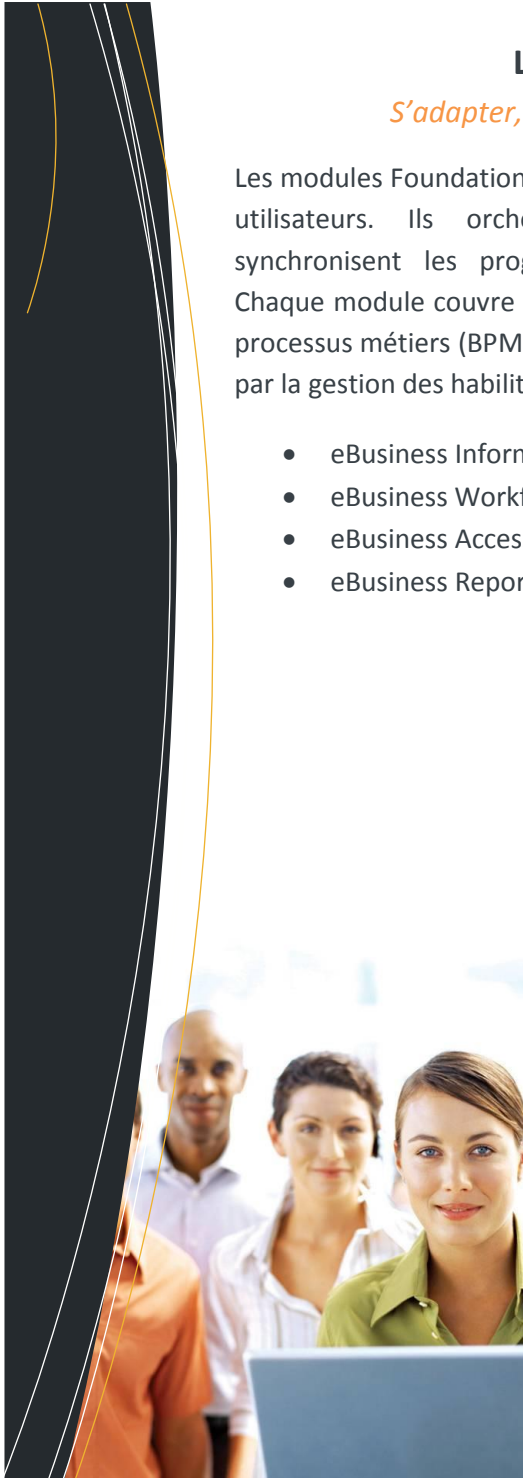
L

S’adapter,

Les modules Foundation utilisateurs. Ils orch synchronisent les prog Chaque module couvre processus métiers (BPM par la gestion des habilit

- eBusiness Inforn
- eBusiness Workf
- eBusiness Acces
- eBusiness Repor